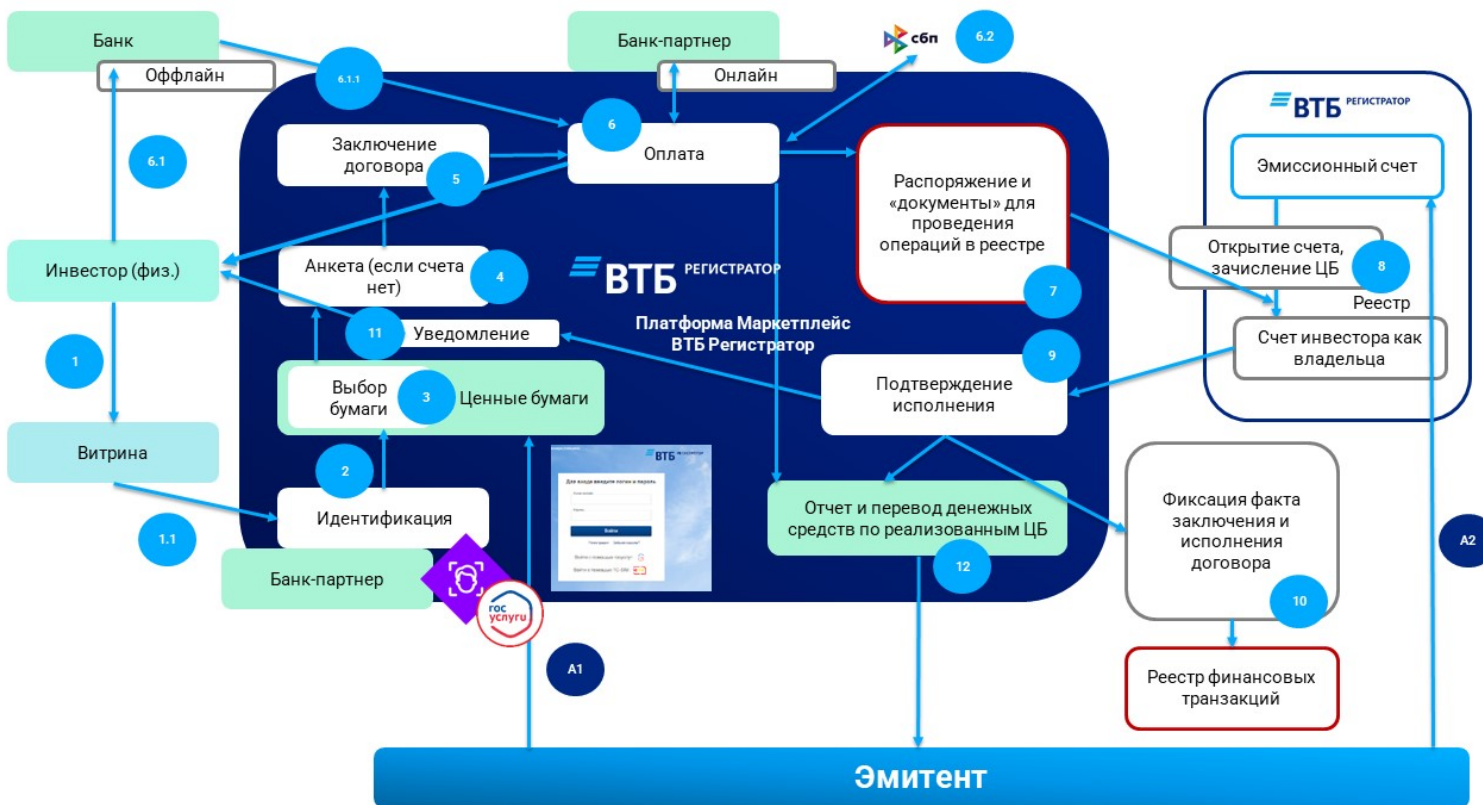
Банк

Оффлайн

6.1.1

Банк-партнер

Онлайн

сбп

6.2

ВТБ РЕГИСТРАТОР

Эмиссионный счет

Заключение договора

5

6

Оплата

6.1

Распоряжение и «документы» для проведения операций в реестре

Открытие счета, зачисление ЦБ

8

Реестр

Инвестор (физ.)

Анкета (если счета нет)

4

ВТБ РЕГИСТРАТОР

7

Счет инвестора как владельца

11

Уведомление

Платформа Маркетплейс ВТБ Регистратор

9

1

Выбор бумаги

3

Ценные бумаги

Подтверждение исполнения

Витрина

ВТБ РЕГИСТРАТОР

2

Отчет и перевод денежных средств по реализованным ЦБ

Фиксация факта заключения и исполнения договора

Идентификация

1.1

12

A2

Банк-партнер

гос услуги

10

A1

Реестр финансовых транзакций

Эмитент